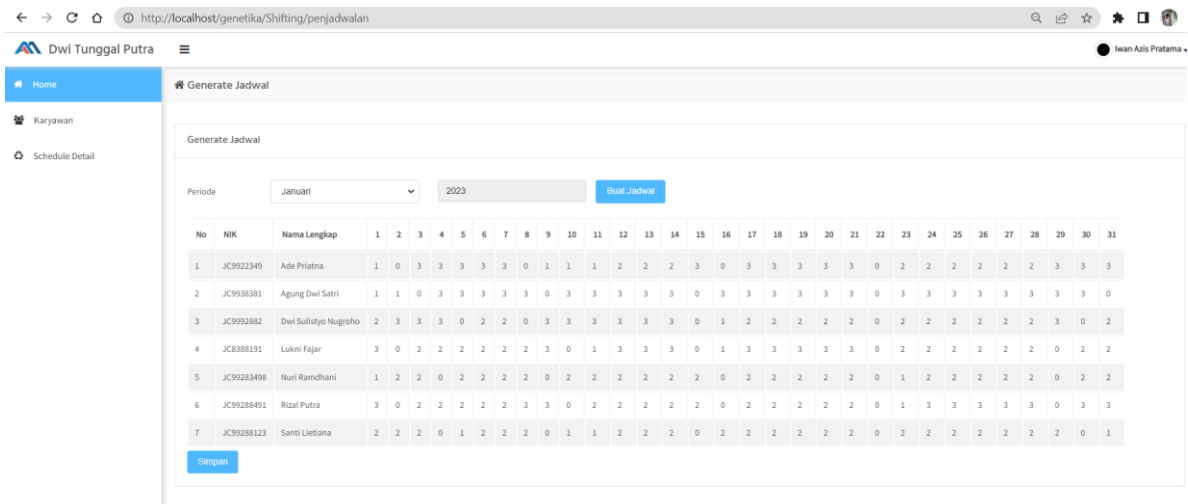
http://localhost/genetika/Shifting/penjadwalan

Dwi Tunggal Putra ≡ Iwan Azis Pratama

Home

Karyawan

Schedule Detail

Generate Jadwal

Generate Jadwal

Periode Januari 2023 Buat Jadwal

| No | NIK | Nama Lengkap | 1 | 2 | 3 | 4 | 5 | 6 | 7 | 8 | 9 | 10 | 11 | 12 | 13 | 14 | 15 | 16 | 17 | 18 | 19 | 20 | 21 | 22 | 23 | 24 | 25 | 26 | 27 | 28 | 29 | 30 | 31 |
|---|---|---|---|---|---|---|---|---|---|---|---|---|---|---|---|---|---|---|---|---|---|---|---|---|---|---|---|---|---|---|---|---|---|
| 1 | JC9922349 | Ade Priatna | 1 | 0 | 3 | 3 | 3 | 3 | 3 | 0 | 1 | 1 | 1 | 2 | 2 | 2 | 3 | 0 | 3 | 3 | 3 | 3 | 3 | 0 | 2 | 2 | 2 | 2 | 2 | 2 | 3 | 3 | 3 |
| 2 | JC9938381 | Agung Dwi Satri | 1 | 1 | 0 | 3 | 3 | 3 | 3 | 3 | 0 | 3 | 3 | 3 | 3 | 3 | 0 | 3 | 3 | 3 | 3 | 3 | 3 | 0 | 3 | 3 | 3 | 3 | 3 | 3 | 3 | 3 | 0 |
| 3 | JC9992882 | Dwi Sulistyo Nugroho | 2 | 3 | 3 | 3 | 0 | 2 | 2 | 0 | 3 | 3 | 3 | 3 | 3 | 3 | 0 | 1 | 2 | 2 | 2 | 2 | 2 | 0 | 2 | 2 | 2 | 2 | 2 | 2 | 3 | 0 | 2 |
| 4 | JC8388191 | Lukni Fajar | 3 | 0 | 2 | 2 | 2 | 2 | 2 | 2 | 3 | 0 | 1 | 3 | 3 | 3 | 0 | 1 | 3 | 3 | 3 | 3 | 3 | 0 | 2 | 2 | 2 | 2 | 2 | 2 | 0 | 2 | 2 |
| 5 | JC99283498 | Nuri Ramdhani | 1 | 2 | 2 | 0 | 2 | 2 | 2 | 2 | 0 | 2 | 2 | 2 | 2 | 2 | 2 | 0 | 2 | 2 | 2 | 2 | 2 | 0 | 1 | 2 | 2 | 2 | 2 | 2 | 0 | 2 | 2 |
| 6 | JC99288491 | Rizal Putra | 3 | 0 | 2 | 2 | 2 | 2 | 2 | 3 | 3 | 0 | 2 | 2 | 2 | 2 | 2 | 0 | 2 | 2 | 2 | 2 | 2 | 0 | 1 | 3 | 3 | 3 | 3 | 3 | 0 | 3 | 3 |
| 7 | JC99288123 | Santi Lietiana | 2 | 2 | 2 | 0 | 1 | 2 | 2 | 2 | 0 | 1 | 1 | 2 | 2 | 2 | 0 | 2 | 2 | 2 | 2 | 2 | 2 | 0 | 2 | 2 | 2 | 2 | 2 | 2 | 2 | 0 | 1 |

Simpan